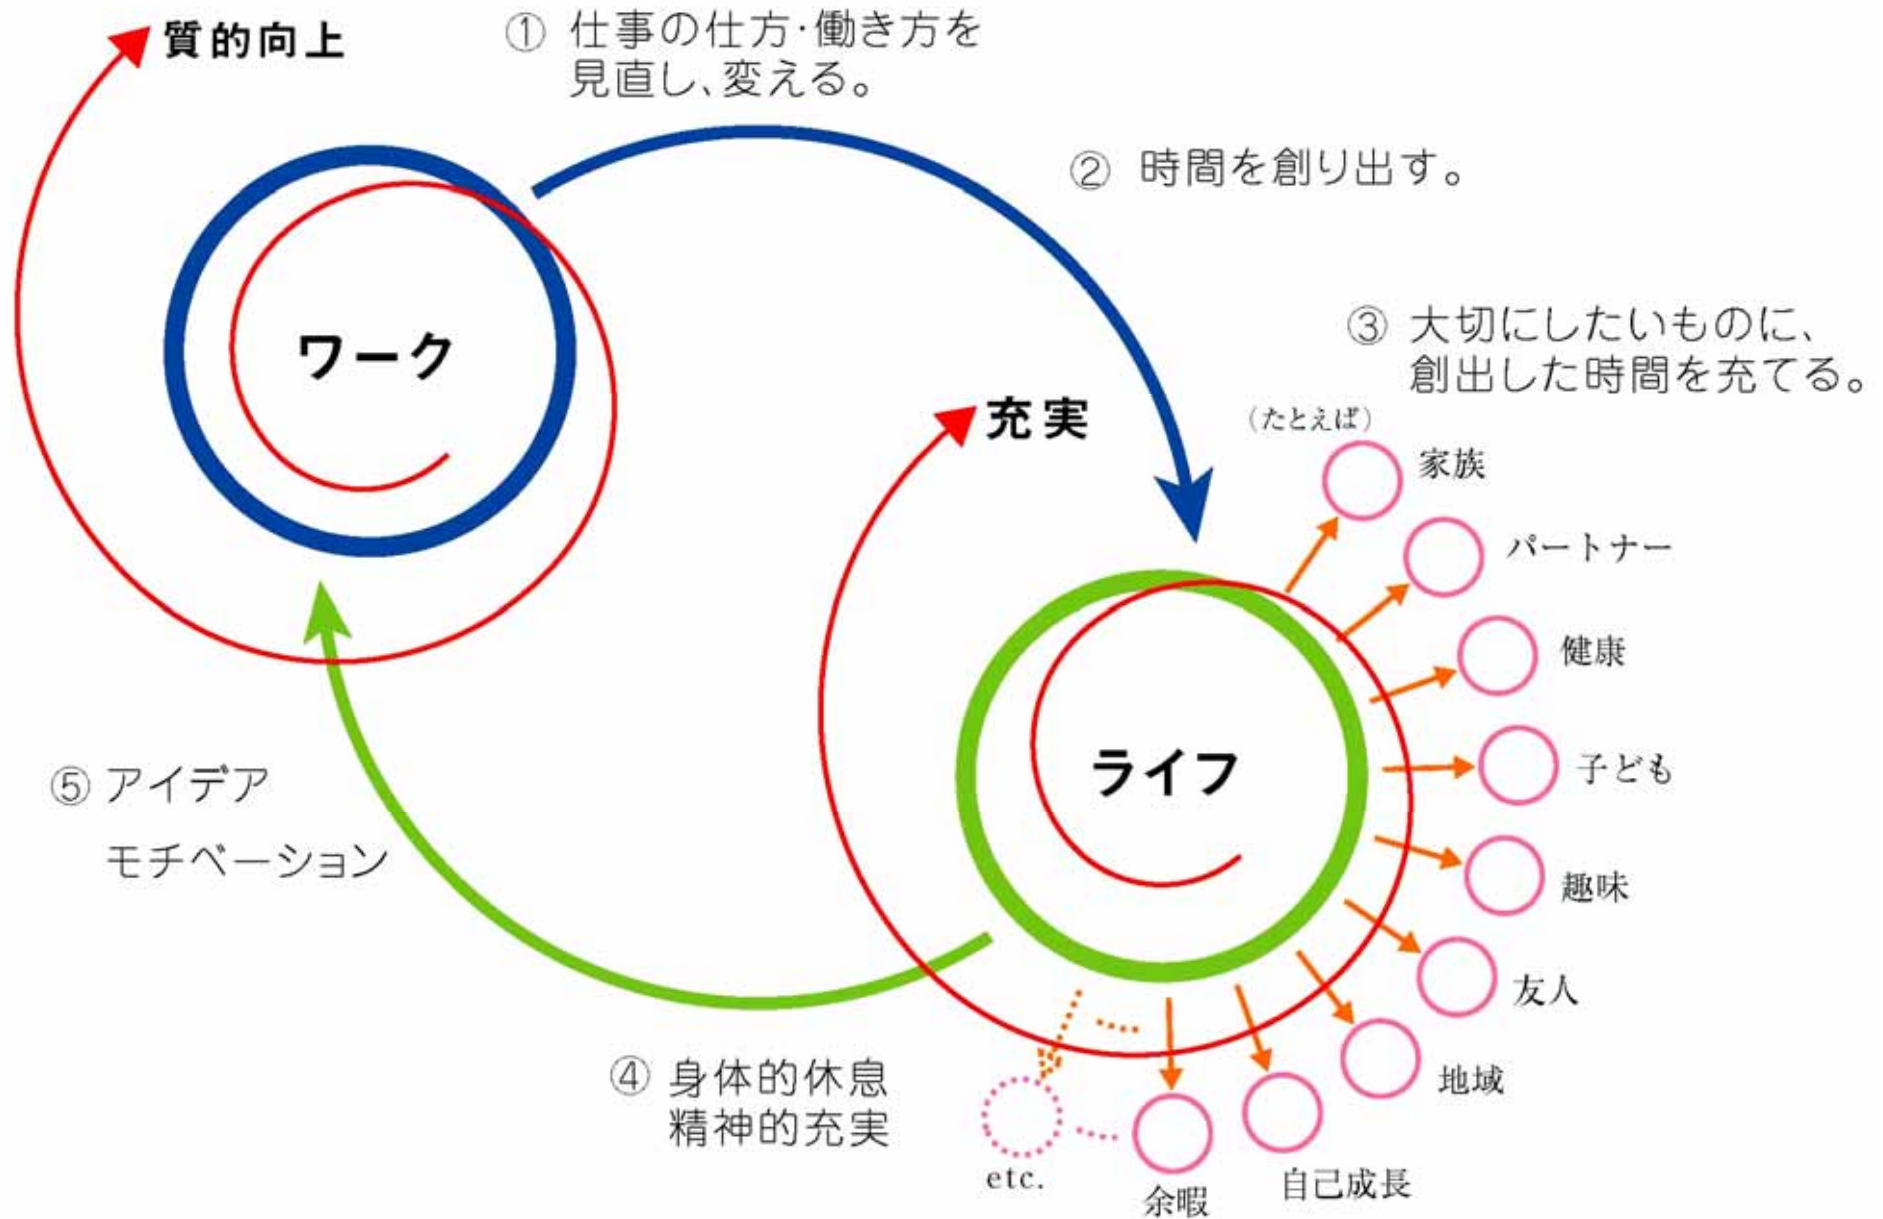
質的向上

① 仕事の仕方·働き方を見直し、変える。

② 時間を創り出す。

ワーク

③ 大切にしたいものに、創出した時間を充てる。

充実

（たとえば）

家族

パートナー

健康

ライフ

子ども

趣味

友人

地域

自己成長

余暇

etc.

⑤ アイデア
モチベーション

④ 身体的休息
精神的充実